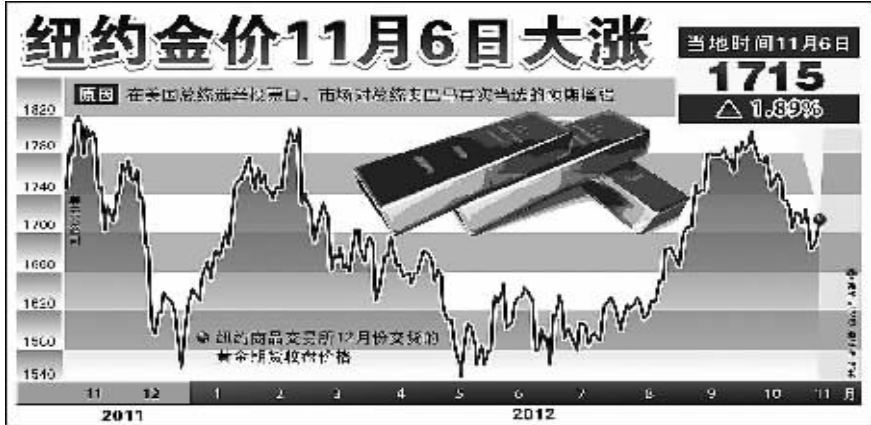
纽约金价11月6日大涨

当地时间11月6日

1715

△ 1.89%

原因 在美国总统选举投票日，市场对总统奥巴马将获连任的预期增强

1820
1780
1740
1700
1660
1620
1580
1540

● 纽约商品交易所12月份交货的黄金期货收盘价格

11 12 1 2 3 4 5 6 7 8 9 10 11 月

2011 2012